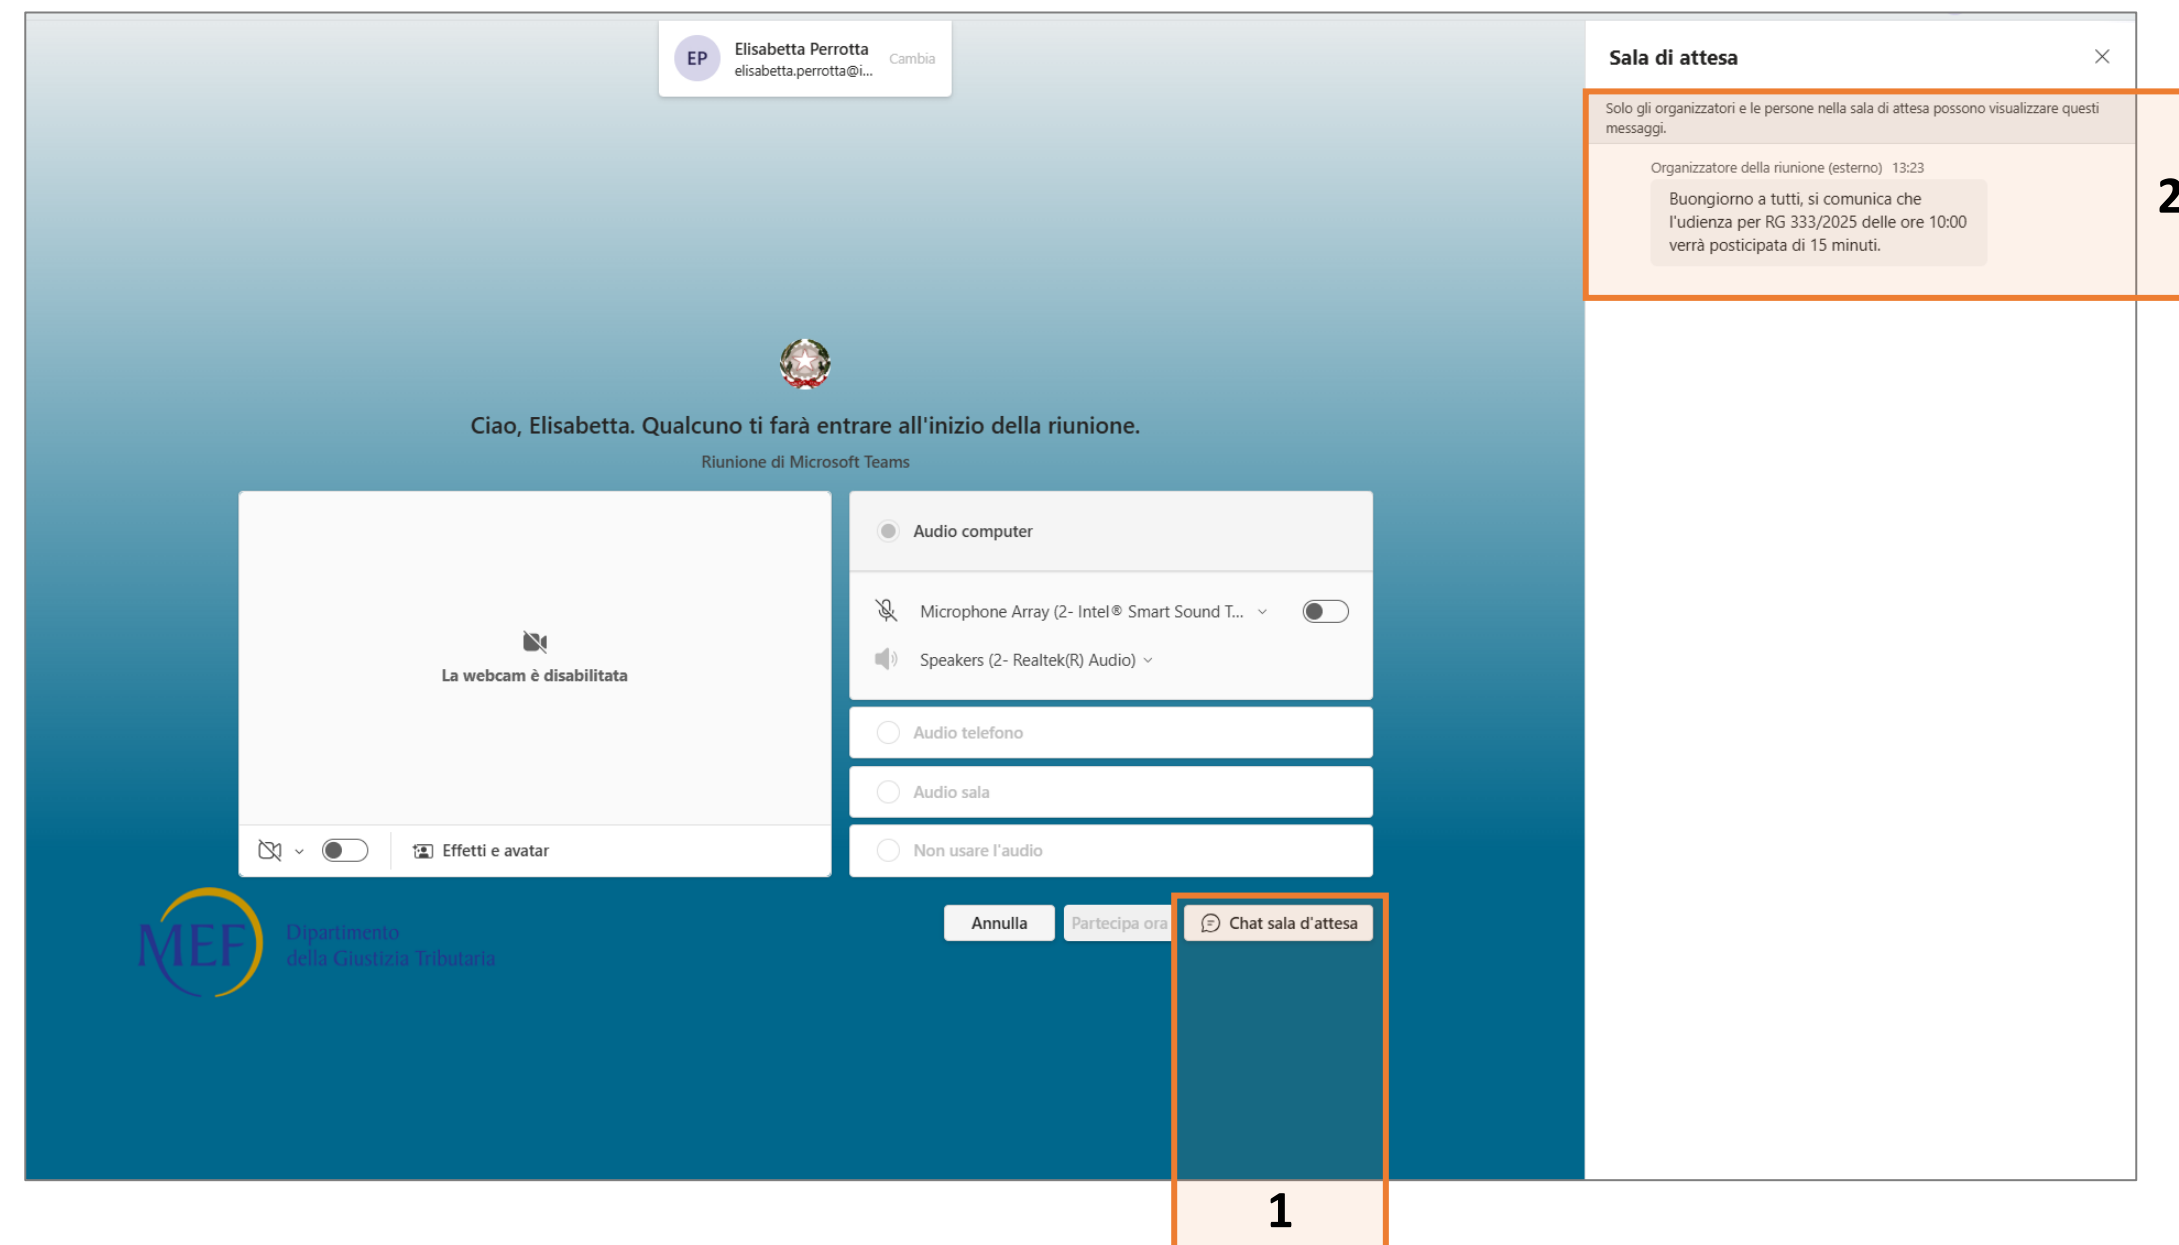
EP Elisabetta Perrotta
elisabetta.perrotta@i... Cambia

Ciao, Elisabetta. Qualcuno ti farà entrare all'inizio della riunione.

Riunione di Microsoft Teams

La webcam è disabilitata

Effetti e avatar

Audio computer

Microphone Array (2- Intel® Smart Sound T...

Speakers (2- Realtek(R) Audio)

Audio telefono

Audio sala

Non usare l'audio

MEF Dipartimento della Giustizia Tributaria

Annulla

Partecipa ora

Chat sala d'attesa

1

Sala di attesa

Solo gli organizzatori e le persone nella sala di attesa possono visualizzare questi messaggi.

Organizzatore della riunione (esterno) 13:23

Buongiorno a tutti, si comunica che l'udienza per RG 333/2025 delle ore 10:00 verrà posticipata di 15 minuti.

2